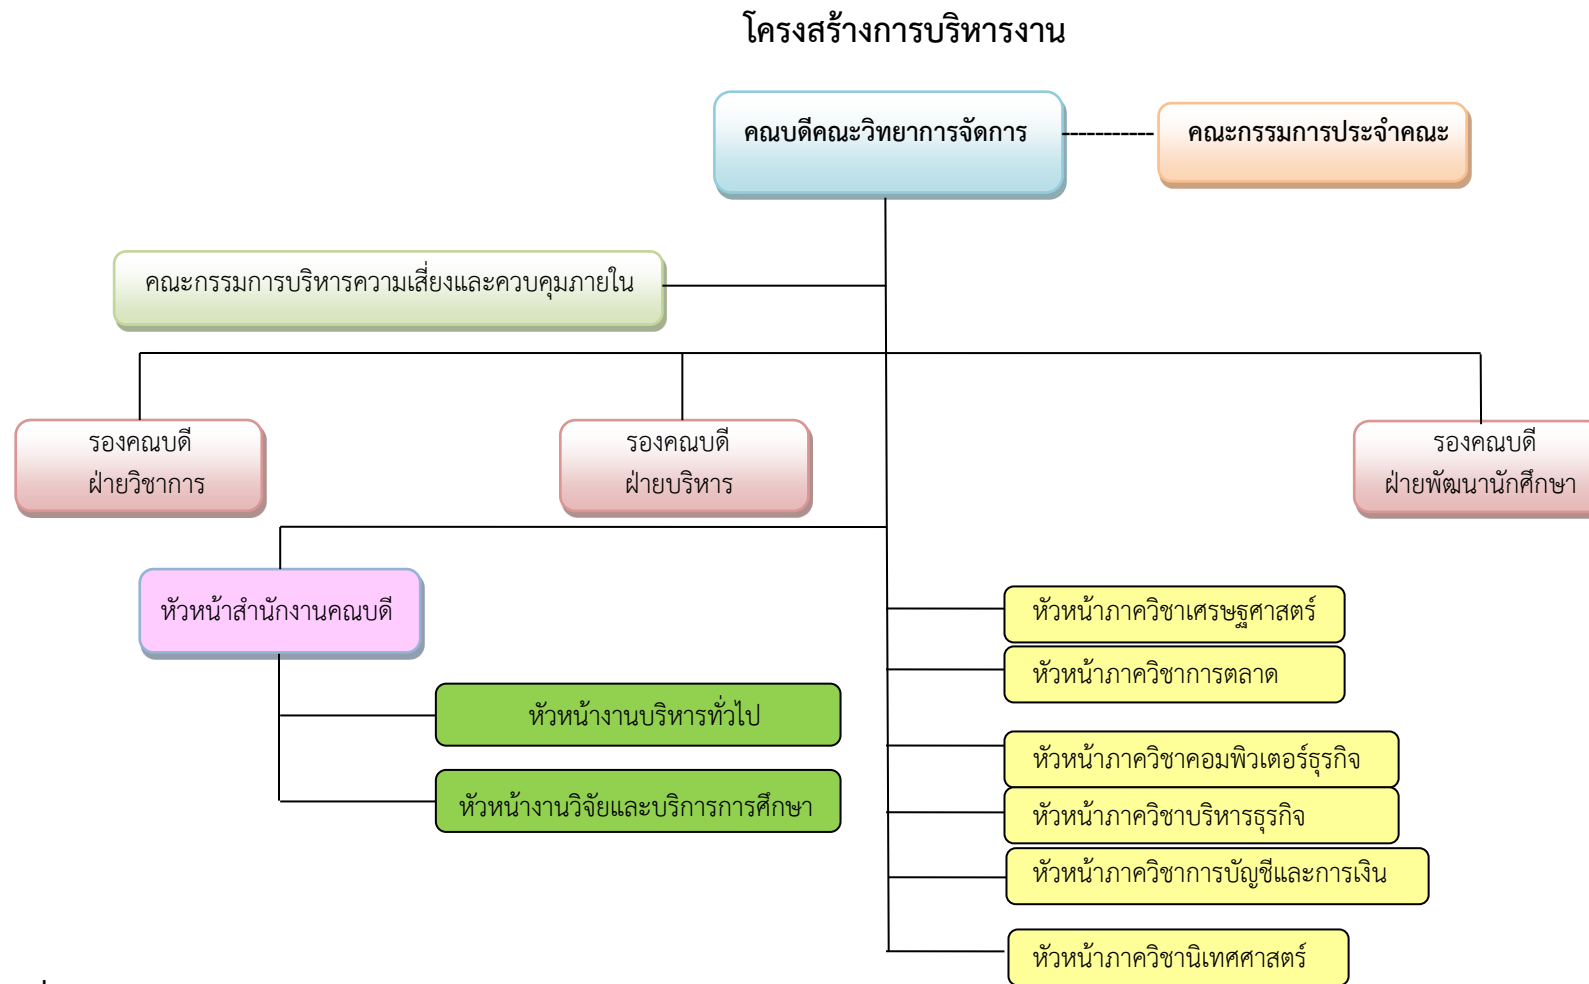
โครงสร้างการบริหารงาน

คณบดีคณะวิทยาการจัดการ

คณะกรรมการประจำคณะ

คณะกรรมการบริหารความเสี่ยงและควบคุมภายใน

รองคณบดี ฝ่ายวิชาการ

รองคณบดี ฝ่ายบริหาร

รองคณบดี ฝ่ายพัฒนานักศึกษา

หัวหน้าสำนักงานคณบดี

หัวหน้างานบริหารทั่วไป

หัวหน้างานวิจัยและบริการการศึกษา

หัวหน้าภาควิชาเศรษฐศาสตร์

หัวหน้าภาควิชาการตลาด

หัวหน้าภาควิชาคอมพิวเตอร์ธุรกิจ

หัวหน้าภาควิชาบริหารธุรกิจ

หัวหน้าภาควิชาการบัญชีและการเงิน

หัวหน้าภาควิชานิเทศศาสตร์